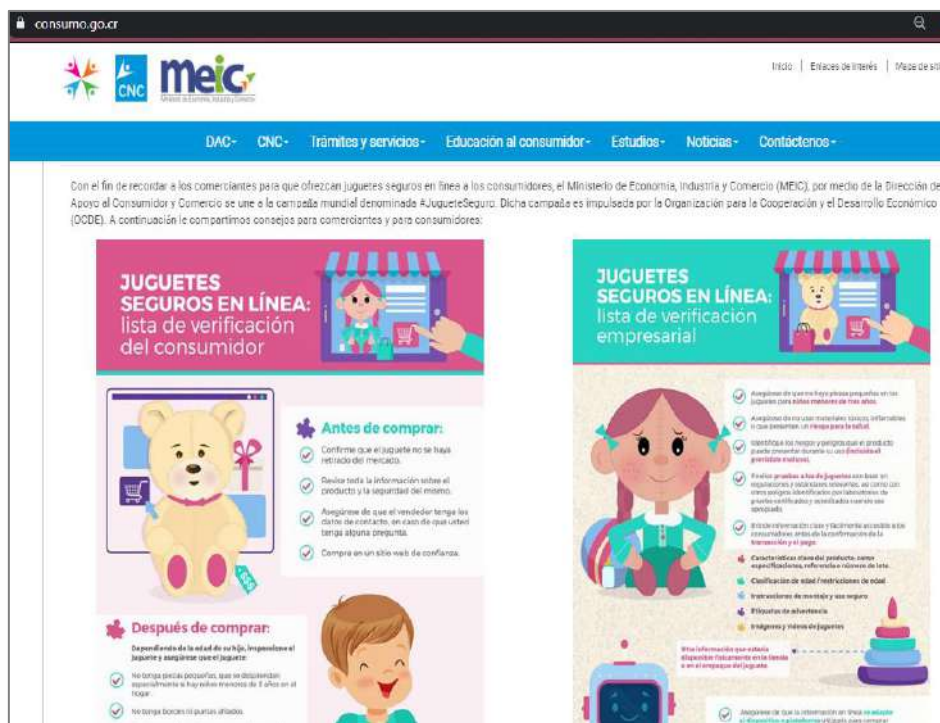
consumo.go.cr

CNC meic

Inicio | Enlaces de interés | Mapa de sit

DAC- CNC- Trámites y servicios- Educación al consumidor- Estudios- Noticias- Contáctenos-

Con el fin de recordar a los comerciantes para que ofrezcan juguetes seguros en línea a los consumidores, el Ministerio de Economía, Industria y Comercio (MEIC), por medio de la Dirección de Apoyo al Consumidor y Comercio se une a la campaña mundial denominada #JugueteSeguro. Dicha campaña es impulsada por la Organización para la Cooperación y el Desarrollo Económico (OCDE). A continuación le compartimos consejos para comerciantes y para consumidores:

JUGUETES SEGUROS EN LÍNEA: lista de verificación del consumidor

Antes de comprar:

Confirme que el juguete no se haya retirado del mercado.

Revise toda la información sobre el producto y la seguridad del mismo.

Asegúrese de que el vendedor tenga los datos de contacto, en caso de que usted tenga alguna pregunta.

Compre en un sitio web de confianza.

Después de comprar:

Dependiendo de la edad de su hijo, inspeccione el juguete y asegúrese que el juguete:

No tenga piezas pequeñas, que se desprendan, especialmente si hay niños menores de 3 años en el hogar.

No tenga bordes ni puntas afilados.

JUGUETES SEGUROS EN LÍNEA: lista de verificación empresarial

Asegúrese de que no haya piezas pequeñas en los juguetes para niños menores de tres años.

Asegúrese de no usar materiales tóxicos, inflamables o que presenten un riesgo para la salud.

Identifique los riesgos y peligros que el producto puede presentar durante su uso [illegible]

Realice pruebas a los juguetes con base en regulaciones y estándares relevantes, así como con otros peligros identificados por laboratorios de prueba certificados y acreditados cuando sea apropiado.

Brinde información clara y fácilmente accesible a los consumidores antes de la confirmación de la transacción y el pago.

Características clave del producto, como especificaciones, referencia o número de lote.

Clasificación de edad / restricciones de edad

Instrucciones de montaje y uso seguro

Etiquetas de advertencia

Imágenes y videos de juguetes

Esta información que estaría disponible físicamente en la tienda o en el empaque del juguete

Asegúrese de que la información en línea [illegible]